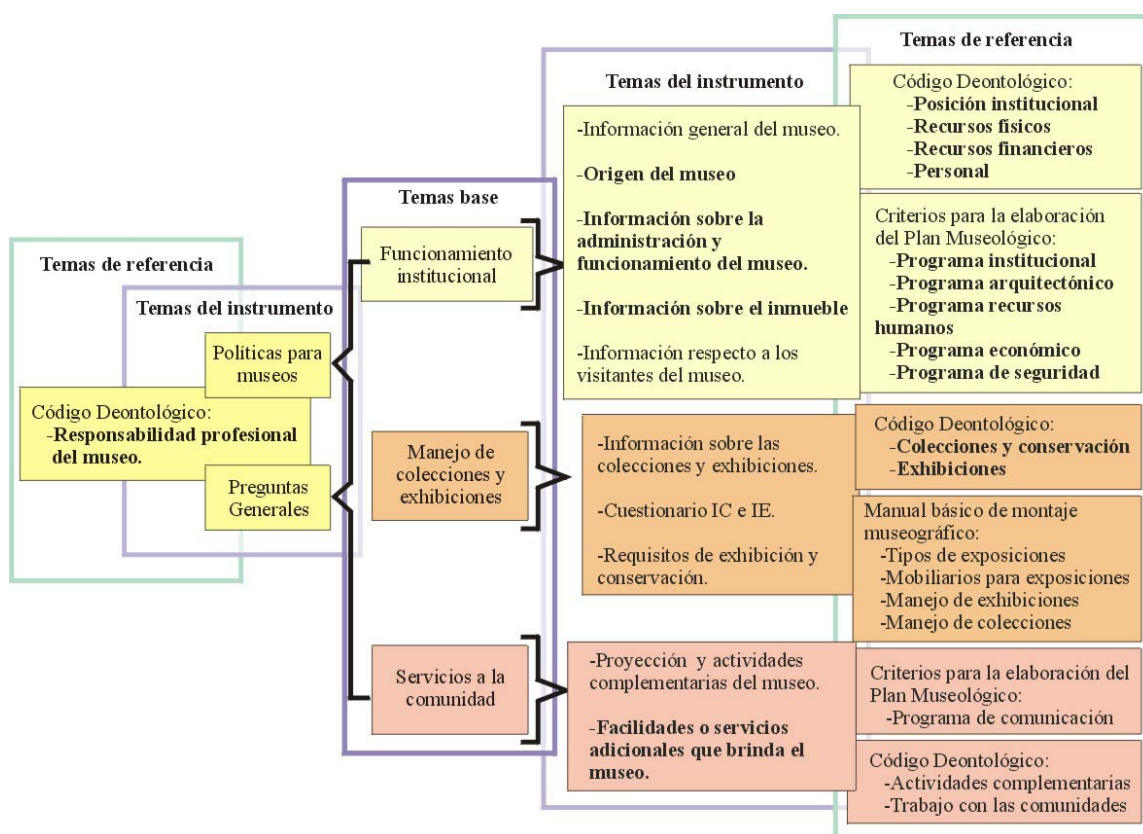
Temas de referencia

Temas del instrumento

Código Deontológico:
-Responsabilidad profesional del museo.

Políticas para museos

Preguntas Generales

Temas base

Funcionamiento institucional

Manejo de colecciones y exhibiciones

Servicios a la comunidad

Temas del instrumento

-Información general del museo.

-Origen del museo

-Información sobre la administración y funcionamiento del museo.

-Información sobre el inmueble

-Información respecto a los visitantes del museo.

-Información sobre las colecciones y exhibiciones.

-Cuestionario IC e IE.

-Requisitos de exhibición y conservación.

-Proyección y actividades complementarias del museo.

-Facilidades o servicios adicionales que brinda el museo.

Temas de referencia

Código Deontológico:
-Posición institucional
-Recursos físicos
-Recursos financieros
-Personal

Criterios para la elaboración del Plan Museológico:
-Programa institucional
-Programa arquitectónico
-Programa recursos humanos
-Programa económico
-Programa de seguridad

Código Deontológico:
-Colecciones y conservación
-Exhibiciones

Manual básico de montaje museográfico:
-Tipos de exposiciones
-Mobiliarios para exposiciones
-Manejo de exhibiciones
-Manejo de colecciones

Criterios para la elaboración del Plan Museológico:
-Programa de comunicación

Código Deontológico:
-Actividades complementarias
-Trabajo con las comunidades